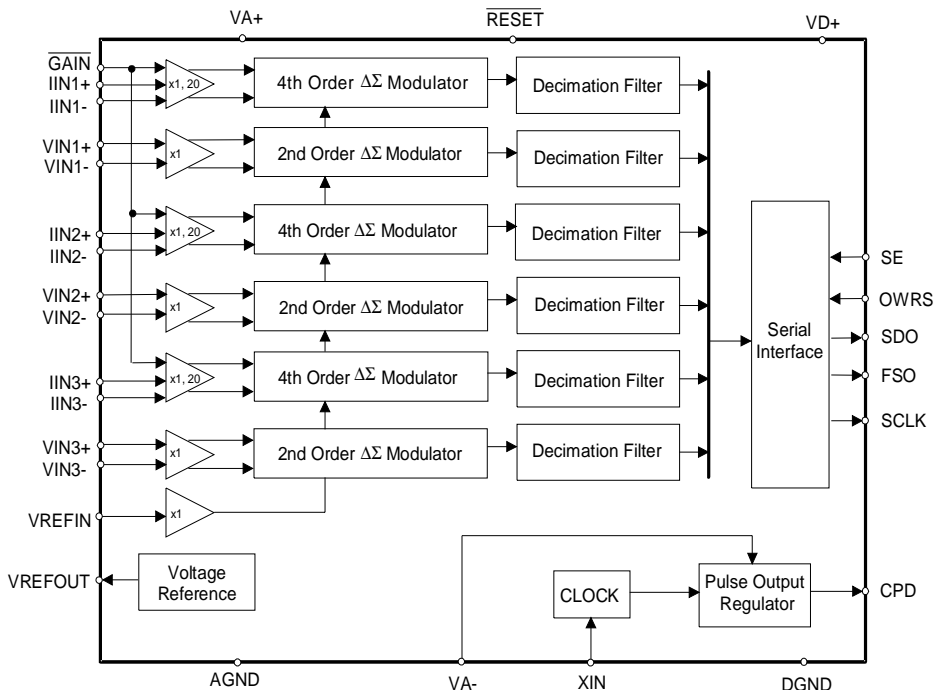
VA+

$\overline{\text{RESET}}$

VD+

$\overline{\text{GAIN}}$

IIN1+

IIN1-

x1, 20

4th Order $\Delta\Sigma$ Modulator

Decimation Filter

VIN1+

VIN1-

x1

2nd Order $\Delta\Sigma$ Modulator

Decimation Filter

IIN2+

IIN2-

x1, 20

4th Order $\Delta\Sigma$ Modulator

Decimation Filter

VIN2+

VIN2-

x1

2nd Order $\Delta\Sigma$ Modulator

Decimation Filter

IIN3+

IIN3-

x1, 20

4th Order $\Delta\Sigma$ Modulator

Decimation Filter

VIN3+

VIN3-

x1

2nd Order $\Delta\Sigma$ Modulator

Decimation Filter

VREFIN

x1

Serial Interface

SE

OWRS

SDO

FSO

SCLK

VREFOUT

Voltage Reference

CLOCK

Pulse Output Regulator

CPD

AGND

VA-

XIN

DGND